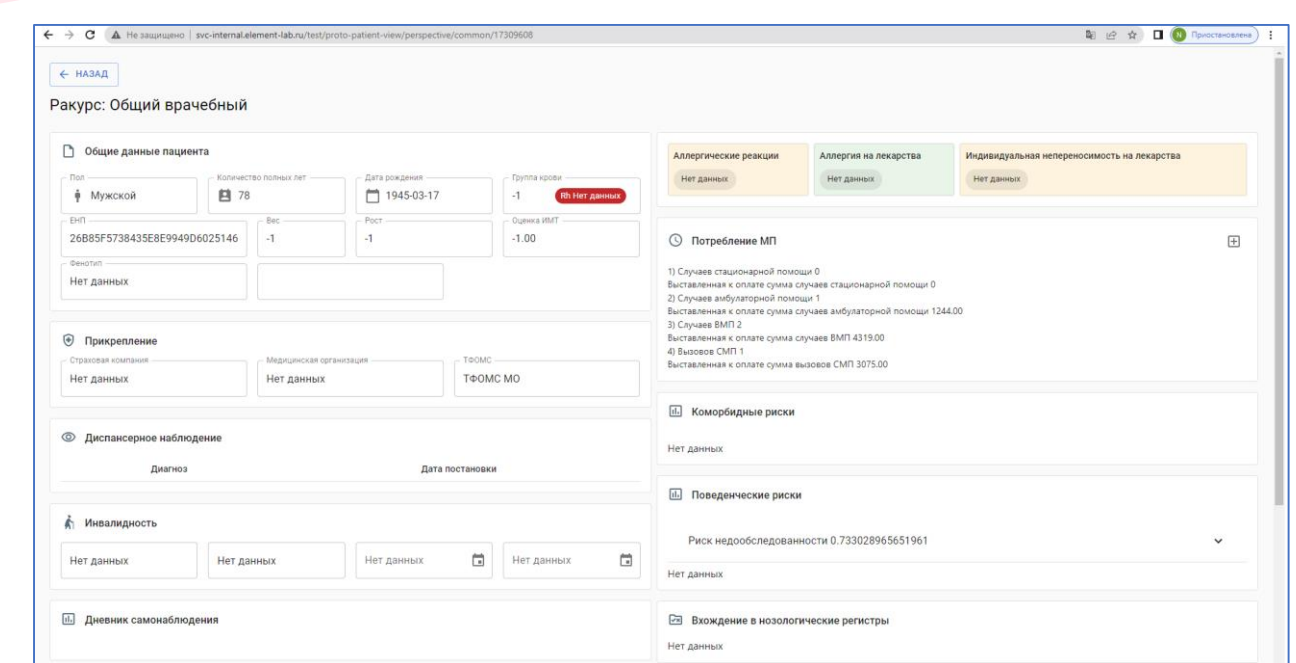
Не защищено | svc-internal.element-lab.ru/test/proto-patient-view/perspective/common/17309608

Приостановлена

← НАЗАД

Ракурс: Общий врачебный

Общие данные пациента

Пол
Мужской

Количество полных лет
78

Дата рождения
1945-03-17

Группа крови
-1
Rh Нет данных

ЕНП
26B85F5738435E8E9949D6025146

Вес
-1

Рост
-1

Оценка ИМТ
-1.00

Фенотип
Нет данных

Прикрепление

Страховая компания
Нет данных

Медицинская организация
Нет данных

ТФОМС
ТФОМС МО

Диспансерное наблюдение

Диагноз
Дата постановки

Инвалидность

Нет данных
Нет данных
Нет данных
Нет данных

Дневник самонаблюдения

Аллергические реакции
Нет данных

Аллергия на лекарства
Нет данных

Индивидуальная непереносимость на лекарства
Нет данных

Потребление МП

1) Случаев стационарной помощи 0
Выставленная к оплате сумма случаев стационарной помощи 0
2) Случаев амбулаторной помощи 1
Выставленная к оплате сумма случаев амбулаторной помощи 1244.00
3) Случаев ВМП 2
Выставленная к оплате сумма случаев ВМП 4319.00
4) Вызовов СМП 1
Выставленная к оплате сумма вызовов СМП 3075.00

Коморбидные риски

Нет данных

Поведенческие риски

Риск недообследованности 0.733028965651961

Нет данных

Вхождение в нозологические регистры

Нет данных